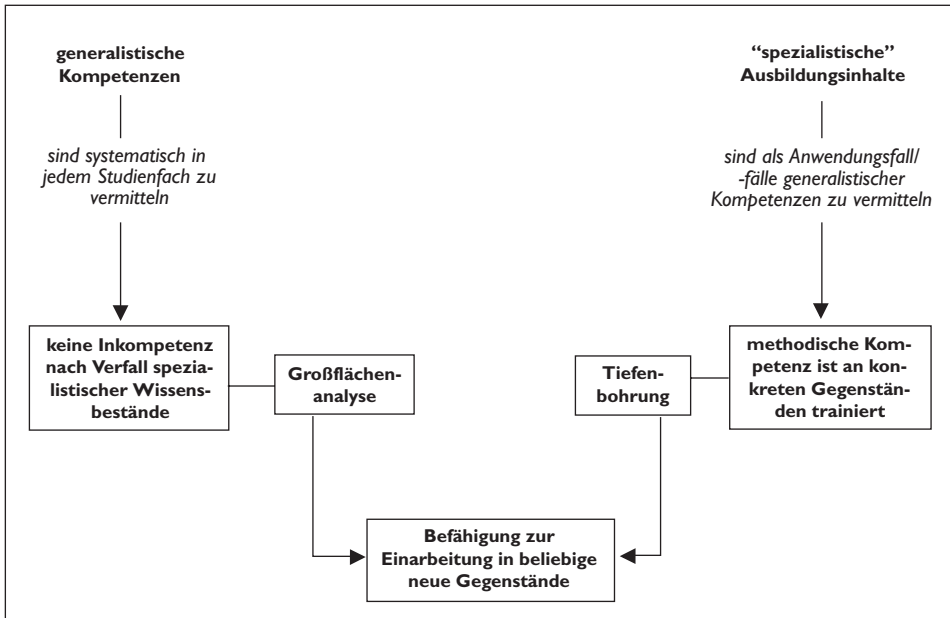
generalistische Kompetenzen

sind systematisch in jedem Studienfach zu vermitteln

keine Inkompetenz nach Verfall spezialistischer Wissensbestände

Großflächenanalyse

"spezialistische" Ausbildungsinhalte

sind als Anwendungsfall/-fälle generalistischer Kompetenzen zu vermitteln

methodische Kompetenz ist an konkreten Gegenständen trainiert

Tiefenbohrung

Befähigung zur Einarbeitung in beliebige neue Gegenstände